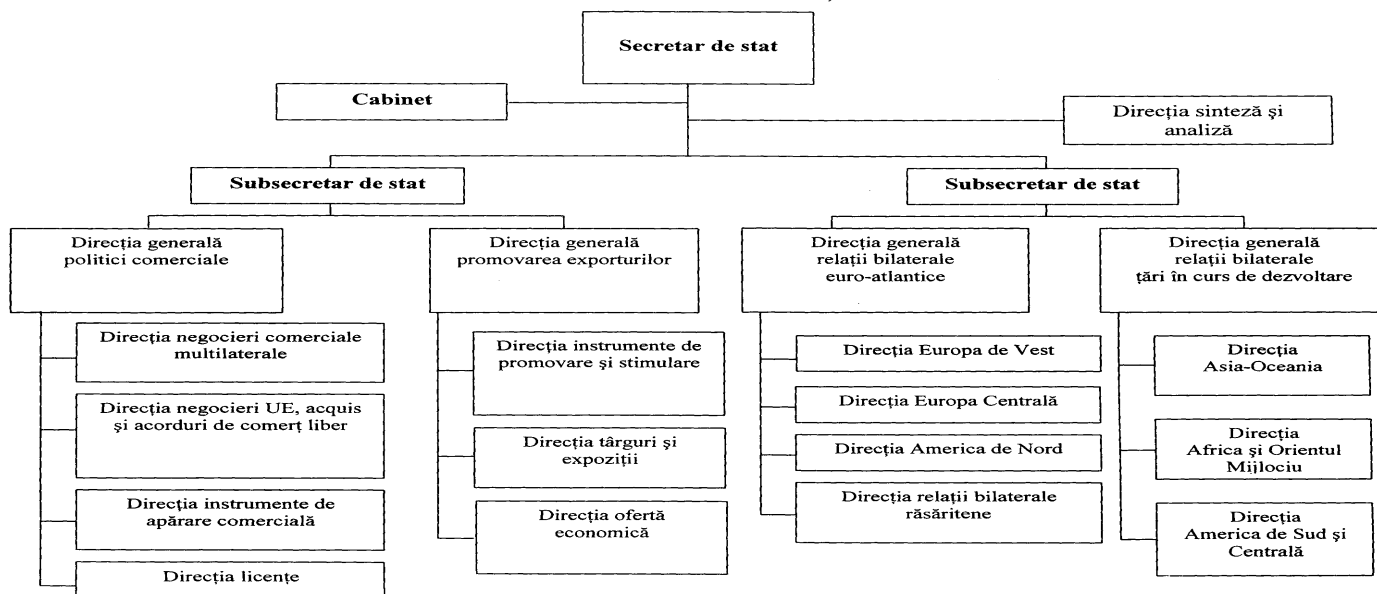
Secretar de stat

Cabinet

Direcţia sinteză şi analiză

Subsecretar de stat

Subsecretar de stat

Direcţia generală politici comerciale

Direcţia negocieri comerciale multilaterale

Direcţia negocieri UE, acquis şi acorduri de comerţ liber

Direcţia instrumente de apărare comercială

Direcţia licenţe

Direcţia generală promovarea exporturilor

Direcţia instrumente de promovare şi stimulare

Direcţia târguri şi expoziţii

Direcţia ofertă economică

Direcţia generală relaţii bilaterale euro-atlantice

Direcţia Europa de Vest

Direcţia Europa Centrală

Direcţia America de Nord

Direcţia relaţii bilaterale răsăritene

Direcţia generală relaţii bilaterale ţări în curs de dezvoltare

Direcţia Asia-Oceania

Direcţia Africa şi Orientul Mijlociu

Direcţia America de Sud şi Centrală